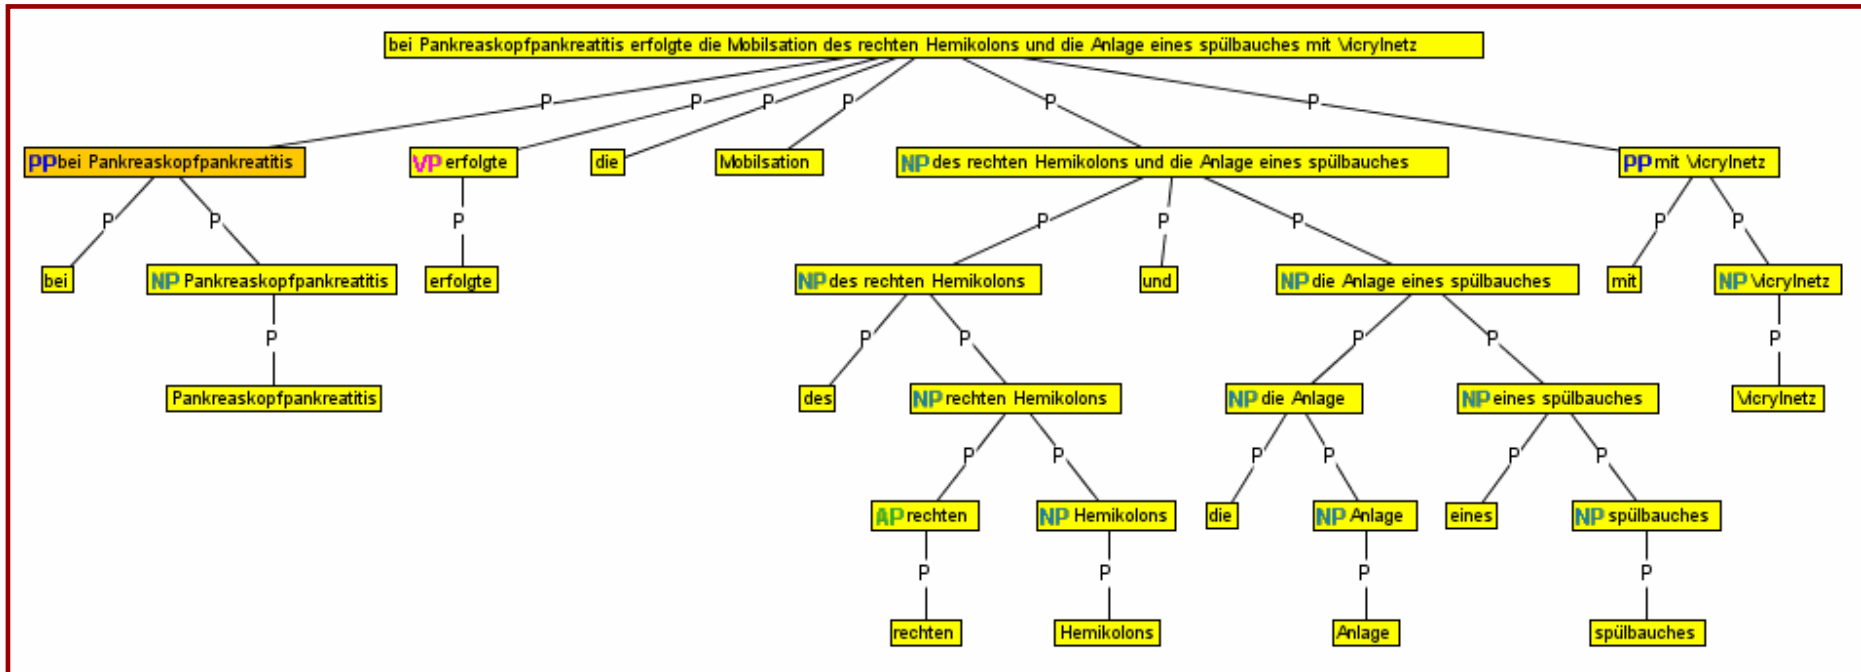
bei Pankreaskopfpankreatitis erfolgte die Mobilsation des rechten Hemikolons und die Anlage eines spülbauches mit Vicrylnetz

P P P P P P

PP bei Pankreaskopfpankreatitis
VP erfolgte
die
Mobilsation
NP des rechten Hemikolons und die Anlage eines spülbauches
PP mit Vicrylnetz

P P
bei
NP Pankreaskopfpankreatitis
P
Pankreaskopfpankreatitis

P
erfolgte

P P P
NP des rechten Hemikolons
und
NP die Anlage eines spülbauches

P P
des
NP rechten Hemikolons
P P
AP rechten
P
rechten
NP Hemikolons
P
Hemikolons

P P
NP die Anlage
P P
die
NP Anlage
P
Anlage
NP eines spülbauches
P P
eines
NP spülbauches
P
spülbauches

P P
mit
NP Vicrylnetz
P
Vicrylnetz